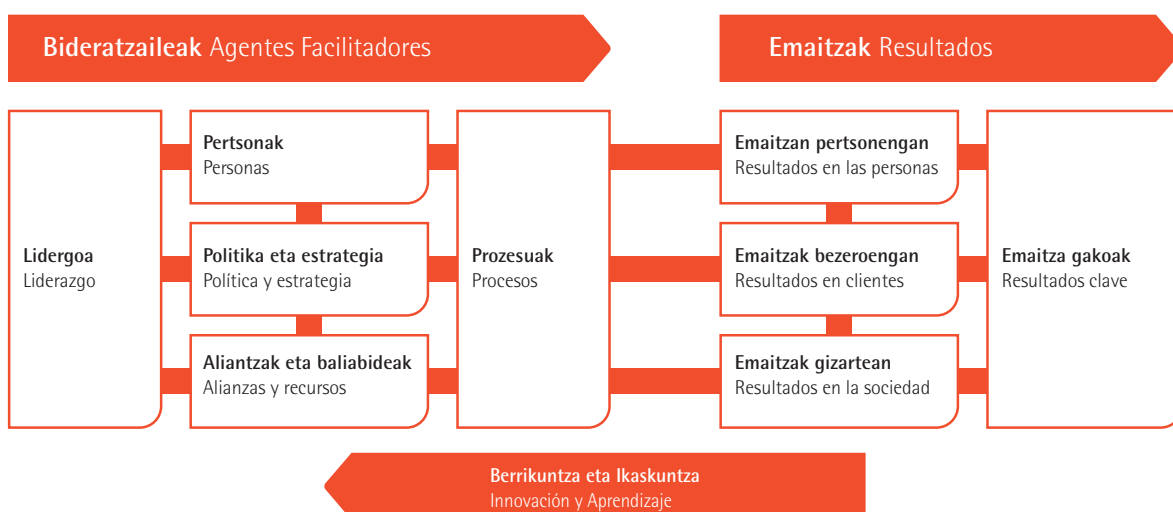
**Bideratzaileak** Agentes Facilitadores

**Emaitzak** Resultados

**Lidergoa**
Liderazgo

**Pertsonak**
Personas

**Politika eta estrategia**
Política y estrategia

**Aliantzak eta baliabideak**
Alianzas y recursos

**Prozesuak**
Procesos

**Emaitzan pertsonengan**
Resultados en las personas

**Emaitzak bezeroengan**
Resultados en clientes

**Emaitzak gizartean**
Resultados en la sociedad

**Emaitza gakoak**
Resultados clave

**Berrikuntza eta Ikaskuntza**
Innovación y Aprendizaje